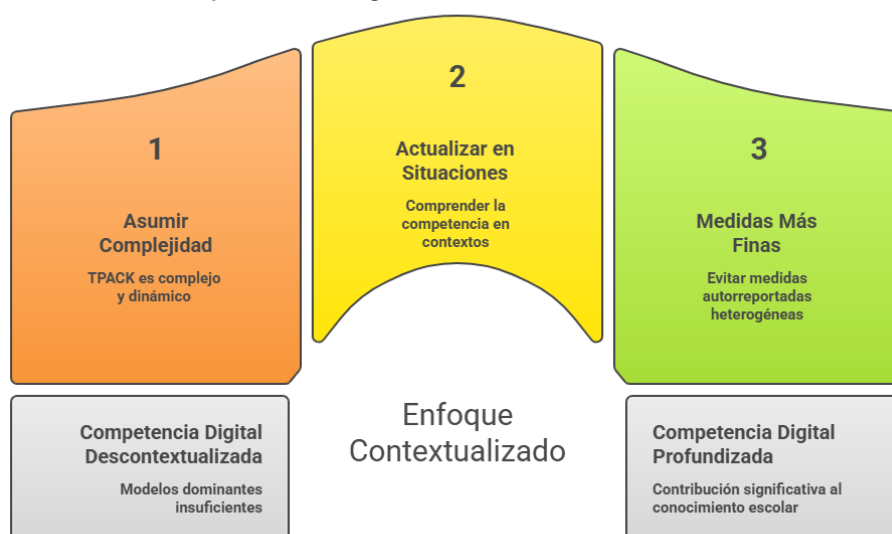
1

Asumir Complejidad

TPACK es complejo y dinámico

2

Actualizar en Situaciones

Comprender la competencia en contextos

3

Medidas Más Finas

Evitar medidas autorreportadas heterogéneas

Competencia Digital Descontextualizada

Modelos dominantes insuficientes

Enfoque Contextualizado

Competencia Digital Profundizada

Contribución significativa al conocimiento escolar